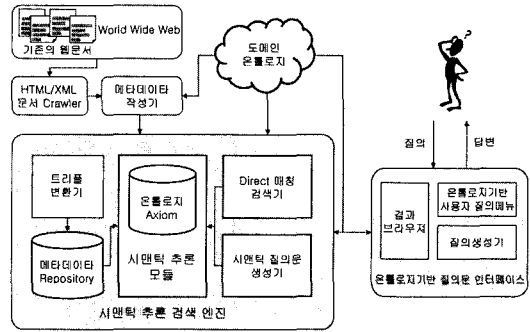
World Wide Web
기존의 웹문서

HTML/XML
문서 Crawler

메타데이타
작성기

도메인
온톨로지

트리플
변환기

메타데이타
Repository

온톨로지
Axiom

시맨틱 추론
모듈

Direct 매칭
검색기

시맨틱 질의문
생성기

시맨틱 추론 검색 엔진

질의

답변

결과
브라우저

온톨로지기반
사용자 질의메뉴

질의생성기

온톨로지기반 질의문 인터페이스